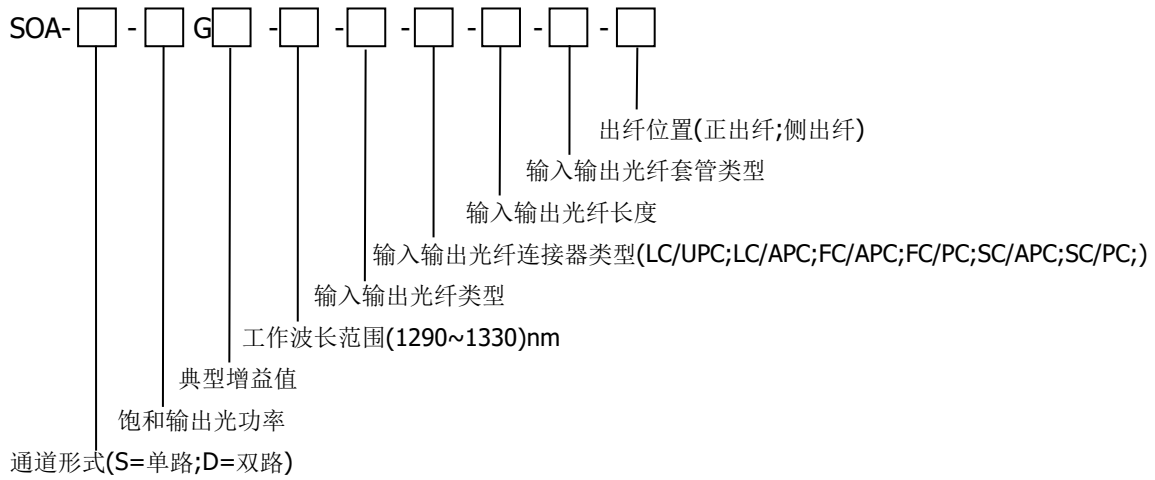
SOA-□-□G□-□-□-□-□-□-□

出纤位置(正出纤;侧出纤)

输入输出光纤套管类型

输入输出光纤长度

输入输出光纤连接器类型(LC/UPC;LC/APC;FC/APC;FC/PC;SC/APC;SC/PC;)

输入输出光纤类型

工作波长范围(1290~1330)nm

典型增益值

饱和输出光功率

通道形式(S=单路;D=双路)